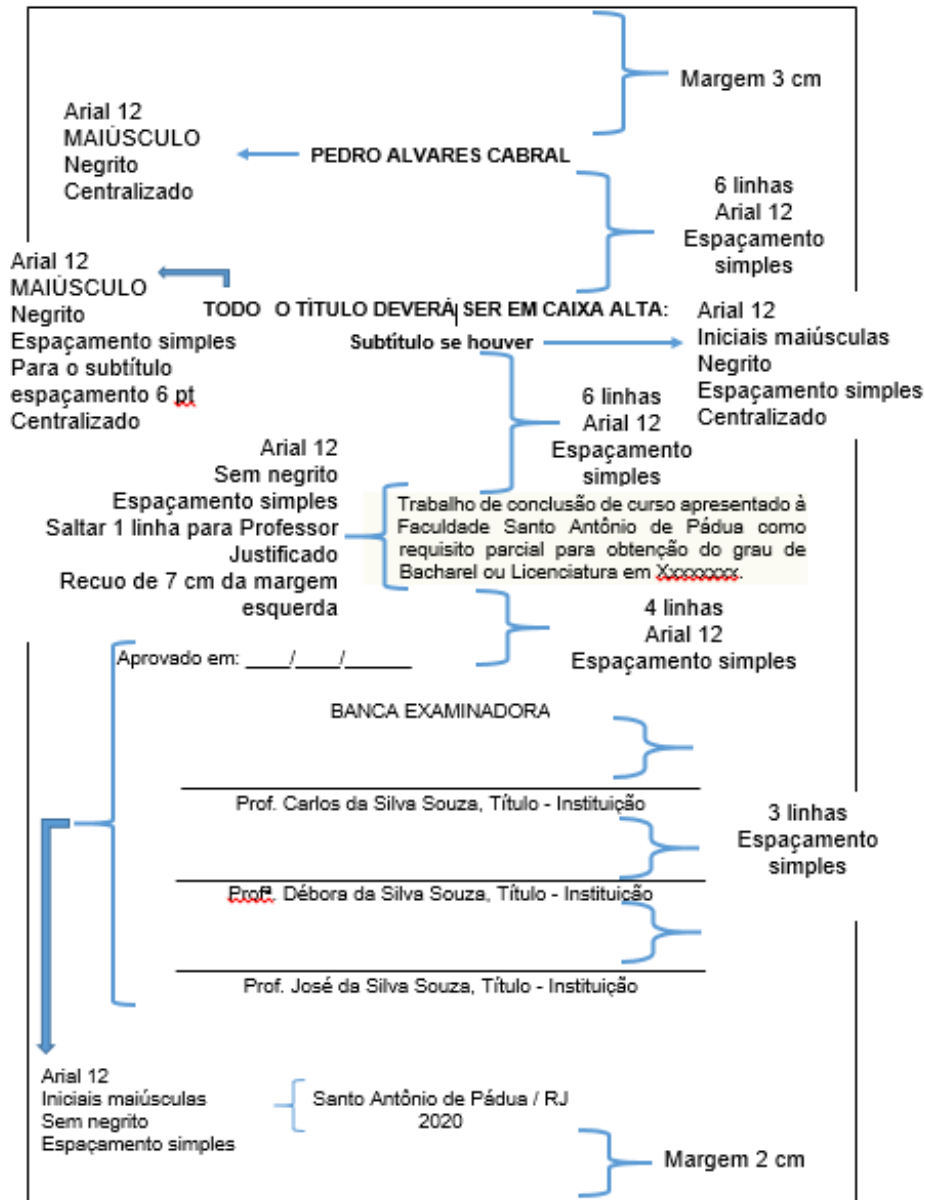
Margem 3 cm

Arial 12
MAIÚSCULO
Negrito
Centralizado

PEDRO ALVARES CABRAL

6 linhas
Arial 12
Espaçamento simples

Arial 12
MAIÚSCULO
Negrito
Espaçamento simples
Para o subtítulo espaçamento 6 pt
Centralizado

TODO O TÍTULO DEVERÁ SER EM CAIXA ALTA:

Subtítulo se houver

Arial 12
Iniciais maiúsculas
Negrito
Espaçamento simples
Centralizado

6 linhas
Arial 12
Espaçamento simples

Arial 12
Sem negrito
Espaçamento simples
Saltar 1 linha para Professor
Justificado
Recuo de 7 cm da margem esquerda

Trabalho de conclusão de curso apresentado à Faculdade Santo Antônio de Pádua como requisito parcial para obtenção do grau de Bacharel ou Licenciatura em Xxxxxxxx.

4 linhas
Arial 12
Espaçamento simples

Aprovado em: ____/____/______

BANCA EXAMINADORA

Prof. Carlos da Silva Souza, Título - Instituição

3 linhas
Espaçamento simples

Profª. Débora da Silva Souza, Título - Instituição

Prof. José da Silva Souza, Título - Instituição

Arial 12
Iniciais maiúsculas
Sem negrito
Espaçamento simples

Santo Antônio de Pádua / RJ
2020

Margem 2 cm